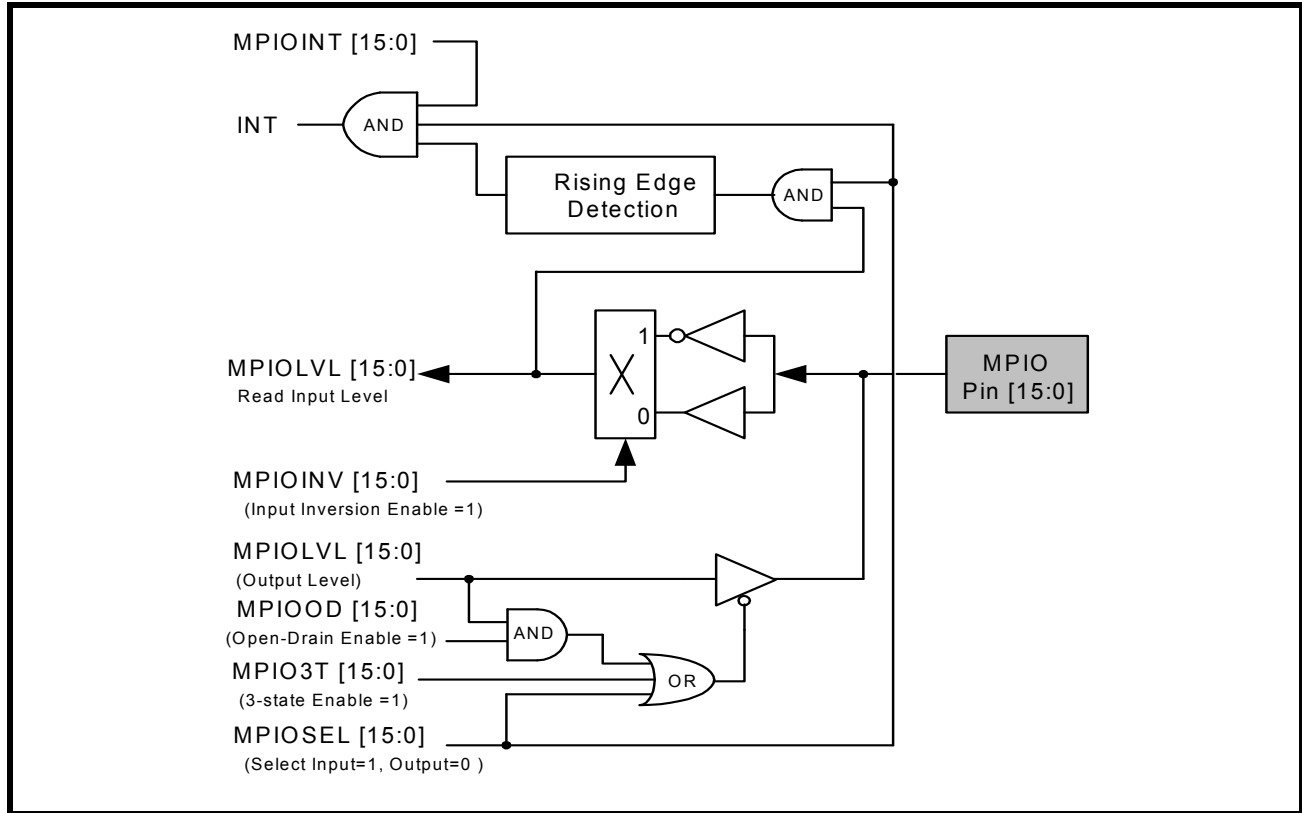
MPIOINT [15:0]

INT

AND

Rising Edge Detection

AND

MPIOLVL [15:0]
Read Input Level

X

1

0

MPIO Pin [15:0]

MPIOINV [15:0]
(Input Inversion Enable =1)

MPIOLVL [15:0]
(Output Level)

MPIOOD [15:0]
(Open-Drain Enable =1)

AND

MPIO3T [15:0]
(3-state Enable =1)

OR

MPIOSEL [15:0]
(Select Input=1, Output=0 )